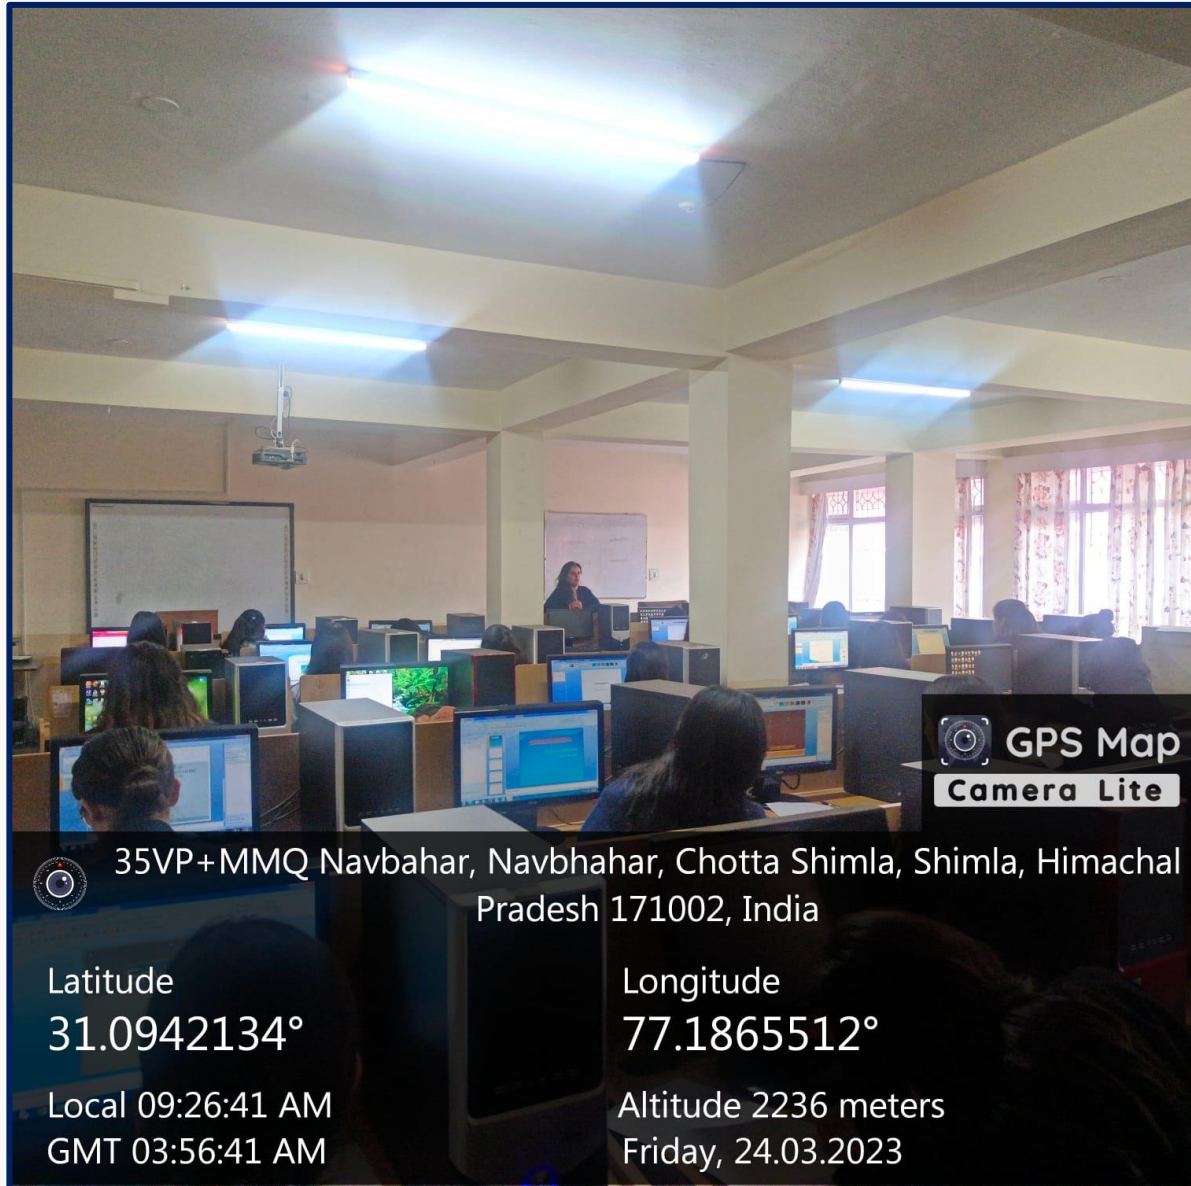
GPS Map
Camera Lite

35VP+MMQ Navbahar, Navbhahar, Chotta Shimla, Shimla, Himachal Pradesh 171002, India

Latitude
31.0942134°

Longitude
77.1865512°

Local 09:26:41 AM
GMT 03:56:41 AM

Altitude 2236 meters
Friday, 24.03.2023